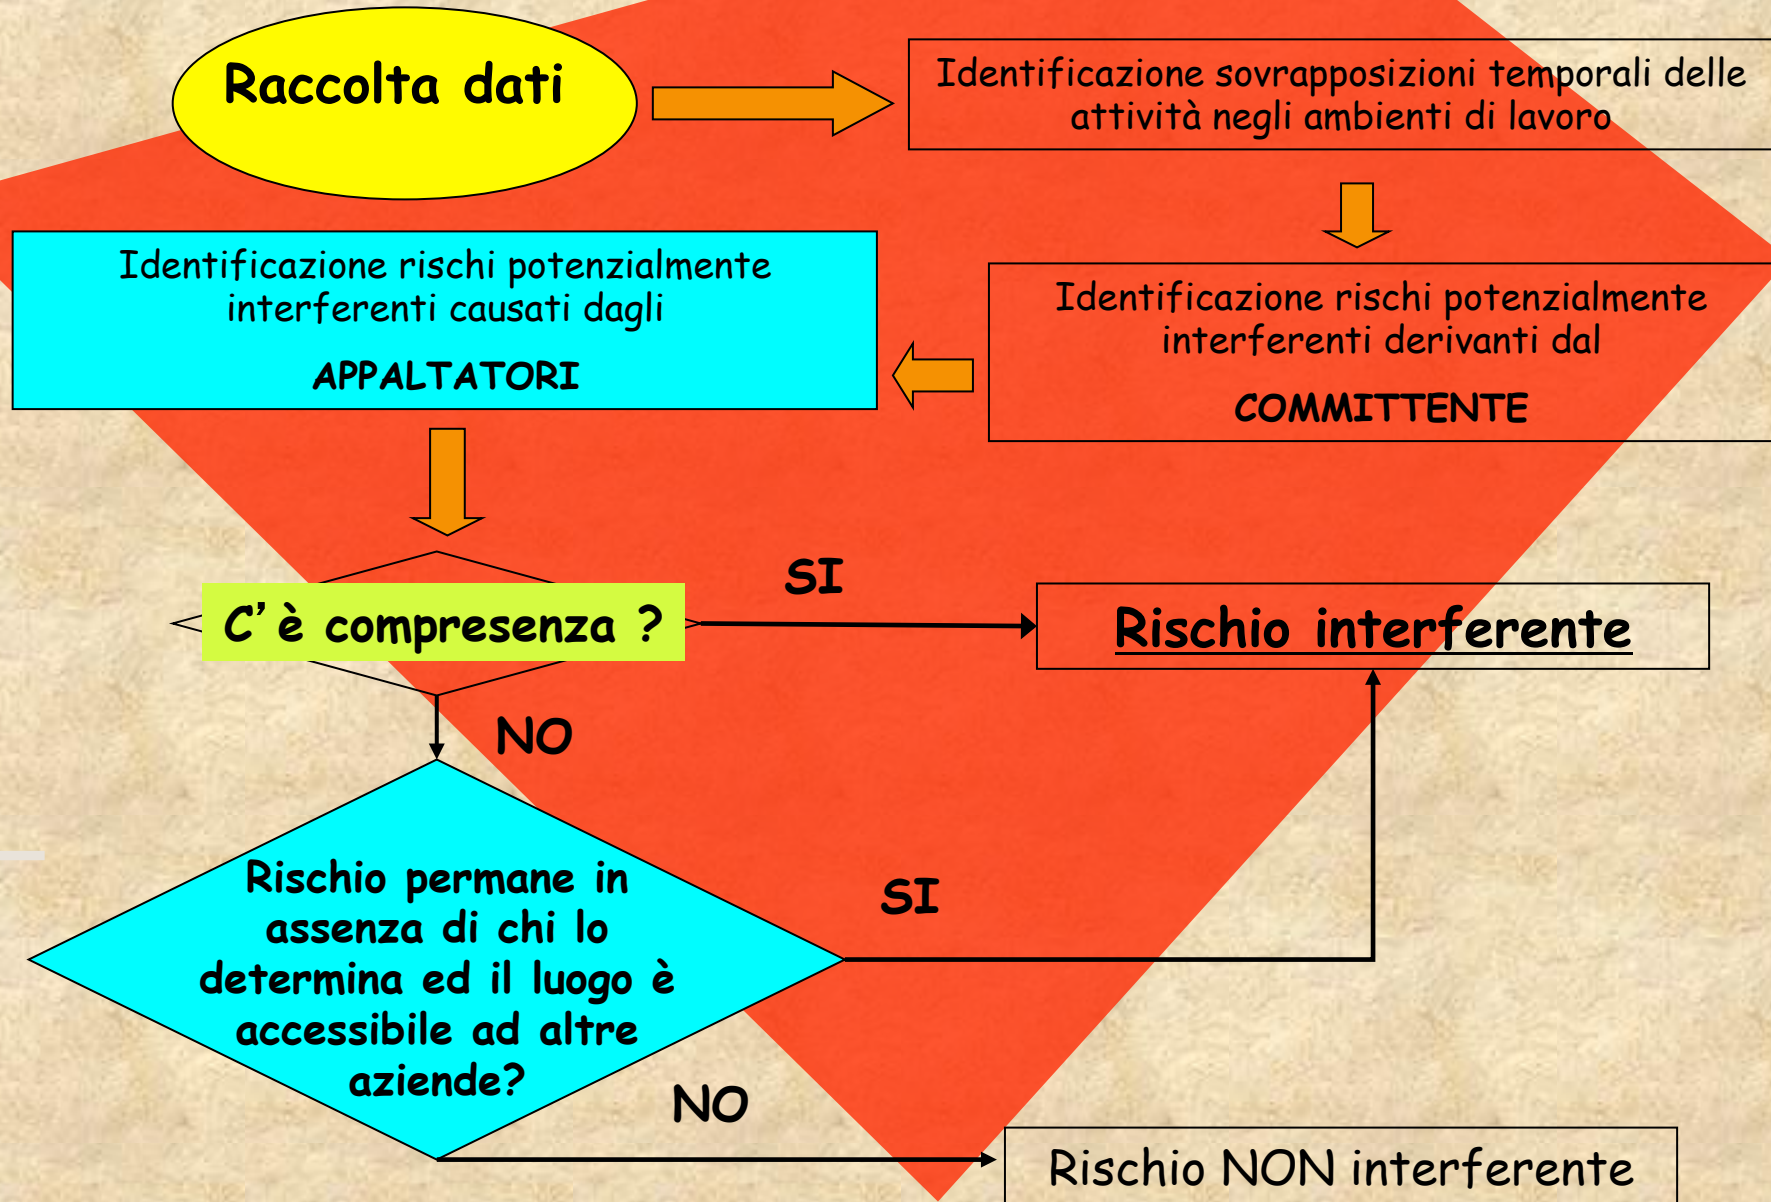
Raccolta dati

Identificazione sovrapposizioni temporali delle attività negli ambienti di lavoro

Identificazione rischi potenzialmente interferenti derivanti dal

COMMITTENTE

Identificazione rischi potenzialmente interferenti causati dagli

APPALTATORI

C'è compresenza ?

SI

Rischio interferente

NO

Rischio permane in assenza di chi lo determina ed il luogo è accessibile ad altre aziende?

SI

NO

Rischio NON interferente